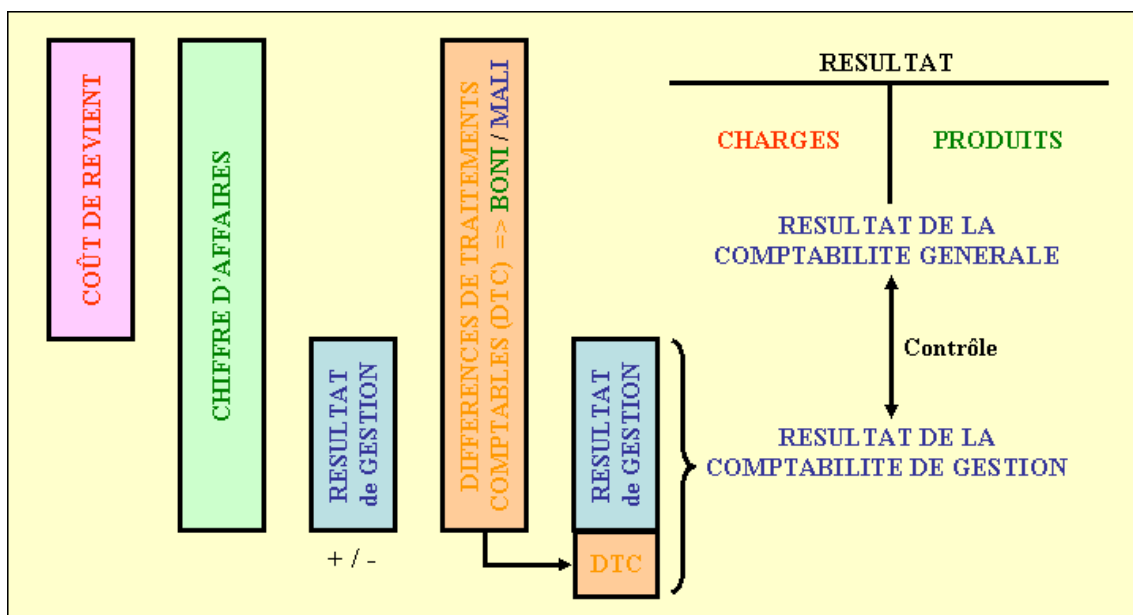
COÛT DE REVIENT

CHIFFRE D'AFFAIRES

RESULTAT de GESTION

+ / -

DIFFERENCES DE TRAITEMENTS COMPTABLES (DTC) => BONI / MALI

RESULTAT de GESTION

DTC

RESULTAT

CHARGES

PRODUITS

RESULTAT DE LA COMPTABILITE GENERALE

Contrôle

RESULTAT DE LA COMPTABILITE DE GESTION